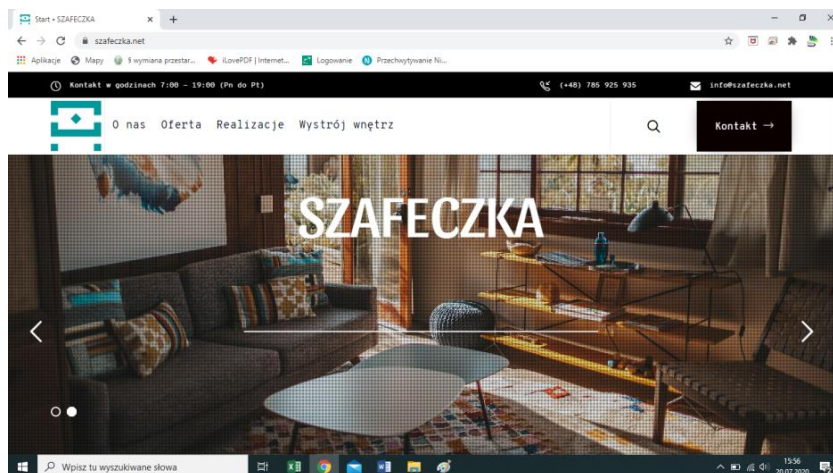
Start • SZAFECZKA
szafeczka.net
Aplikacje Mapy 9 wymiana przestar... iLovePDF | Internet... Logowanie Przechwytywanie Ni...

Kontakt w godzinach 7:00 – 19:00 (Pn do Pt)
(+48) 785 925 935
info@szafeczka.net

O nas Oferta Realizacje Wystrój wnętrz
Kontakt →

SZAFECZKA

Wpisz tu wyszukiwane słowa
15:56
20.07.2020